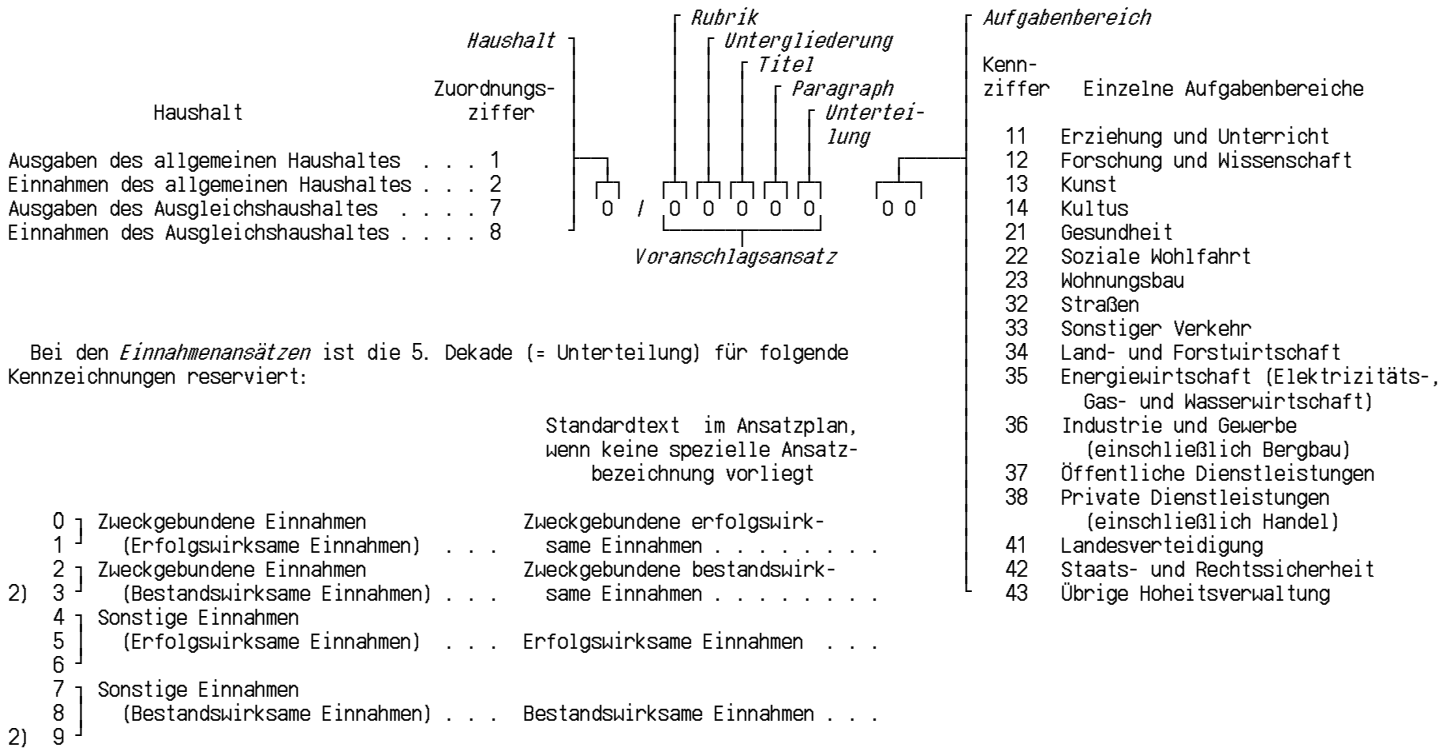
Haushalt

Zuordnungsziffer

Ausgaben des allgemeinen Haushaltes . . . 1
Einnahmen des allgemeinen Haushaltes . . . 2
Ausgaben des Ausgleichshaushaltes . . . . 7
Einnahmen des Ausgleichshaushaltes . . . . 8

*Haushalt*

*Rubrik*
*Untergliederung*
*Titel*
*Paragraph*
*Unterteilung*

0 / 0 0 0 0 0 0 0

*Voranschlagsansatz*

*Aufgabenbereich*

| Kennziffer | Einzelne Aufgabenbereiche |
|---|---|
| 11 | Erziehung und Unterricht |
| 12 | Forschung und Wissenschaft |
| 13 | Kunst |
| 14 | Kultus |
| 21 | Gesundheit |
| 22 | Soziale Wohlfahrt |
| 23 | Wohnungsbau |
| 32 | Straßen |
| 33 | Sonstiger Verkehr |
| 34 | Land- und Forstwirtschaft |
| 35 | Energiewirtschaft (Elektrizitäts-, Gas- und Wasserwirtschaft) |
| 36 | Industrie und Gewerbe (einschließlich Bergbau) |
| 37 | Öffentliche Dienstleistungen |
| 38 | Private Dienstleistungen (einschließlich Handel) |
| 41 | Landesverteidigung |
| 42 | Staats- und Rechtssicherheit |
| 43 | Übrige Hoheitsverwaltung |

Bei den *Einnahmenansätzen* ist die 5. Dekade (= Unterteilung) für folgende Kennzeichnungen reserviert:

Standardtext im Ansatzplan, wenn keine spezielle Ansatzbezeichnung vorliegt

0, 1 Zweckgebundene Einnahmen (Erfolgswirksame Einnahmen) . . . Zweckgebundene erfolgswirksame Einnahmen . . . . . . . .
2, 2) 3 Zweckgebundene Einnahmen (Bestandswirksame Einnahmen) . . . Zweckgebundene bestandswirksame Einnahmen . . . . . . . .
4, 5, 6 Sonstige Einnahmen (Erfolgswirksame Einnahmen) . . . Erfolgswirksame Einnahmen . . .
7, 8, 2) 9 Sonstige Einnahmen (Bestandswirksame Einnahmen) . . . Bestandswirksame Einnahmen . . .